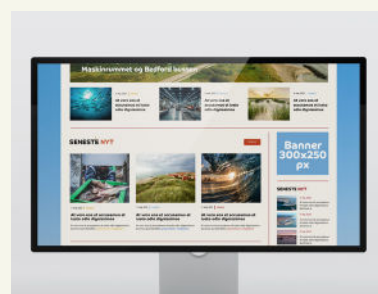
Maskinrummet og Bedford kosten

At vere ens et accusamus et iusto odio dignissimos

At vere ens et accusamus et iusto odio dignissimos

At vere ens et accusamus et iusto odio dignissimos

SENESTE NYT

At vere ens et accusamus et iusto odio dignissimos

At vere ens et accusamus et iusto odio dignissimos

At vere ens et accusamus et iusto odio dignissimos

Banner 300x250 px

SENESTE NYT